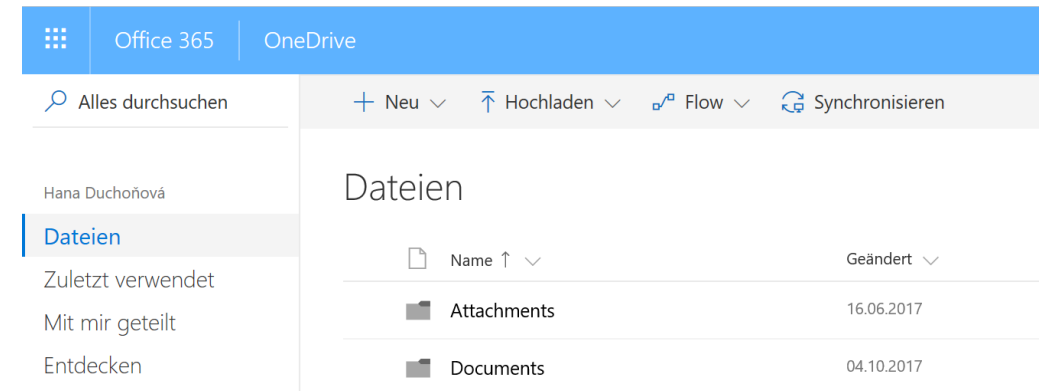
Office 365 | OneDrive

Alles durchsuchen

+ Neu ⌄ Hochladen ⌄ Flow ⌄ Synchronisieren

Hana Duchoňová

Dateien

Zuletzt verwendet

Mit mir geteilt

Entdecken

Dateien

| Name ↑ ⌄ | Geändert ⌄ |
|---|---|
| Attachments | 16.06.2017 |
| Documents | 04.10.2017 |